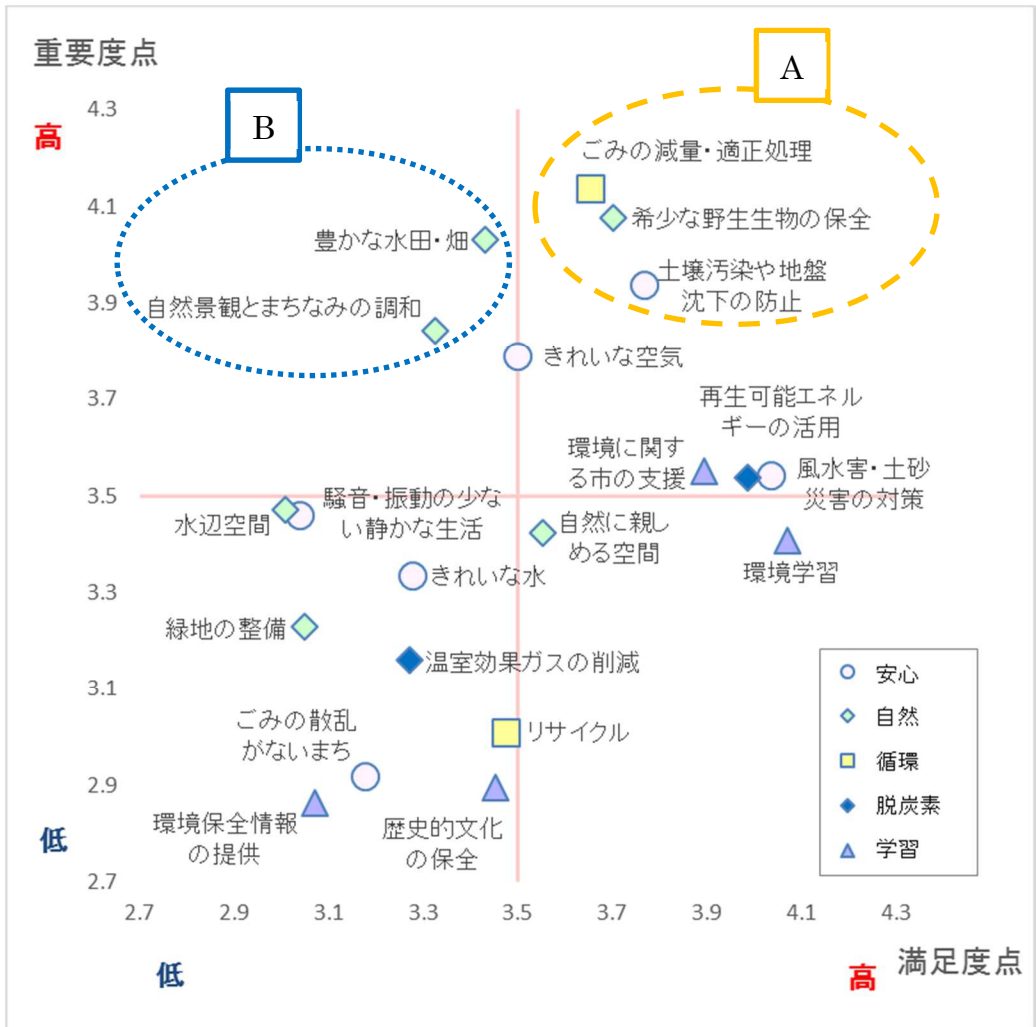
重要度点

A

B

4.3
高
4.1
3.9
3.7
3.5
3.3
3.1
2.9
低
2.7

ごみの減量・適正処理
希少な野生生物の保全
土壌汚染や地盤沈下の防止
豊かな水田・畑
自然景観とまちなみの調和
きれいな空気
再生可能エネルギーの活用
環境に関する市の支援
風水害・土砂災害の対策
騒音・振動の少ない静かな生活
水辺空間
自然に親しめる空間
環境学習
きれいな水
緑地の整備
温室効果ガスの削減
ごみの散乱がないまち
リサイクル
環境保全情報の提供
歴史的文化の保全

安心
自然
循環
脱炭素
学習

2.7 2.9 3.1 3.3 3.5 3.7 3.9 4.1 4.3

低
高
満足度点